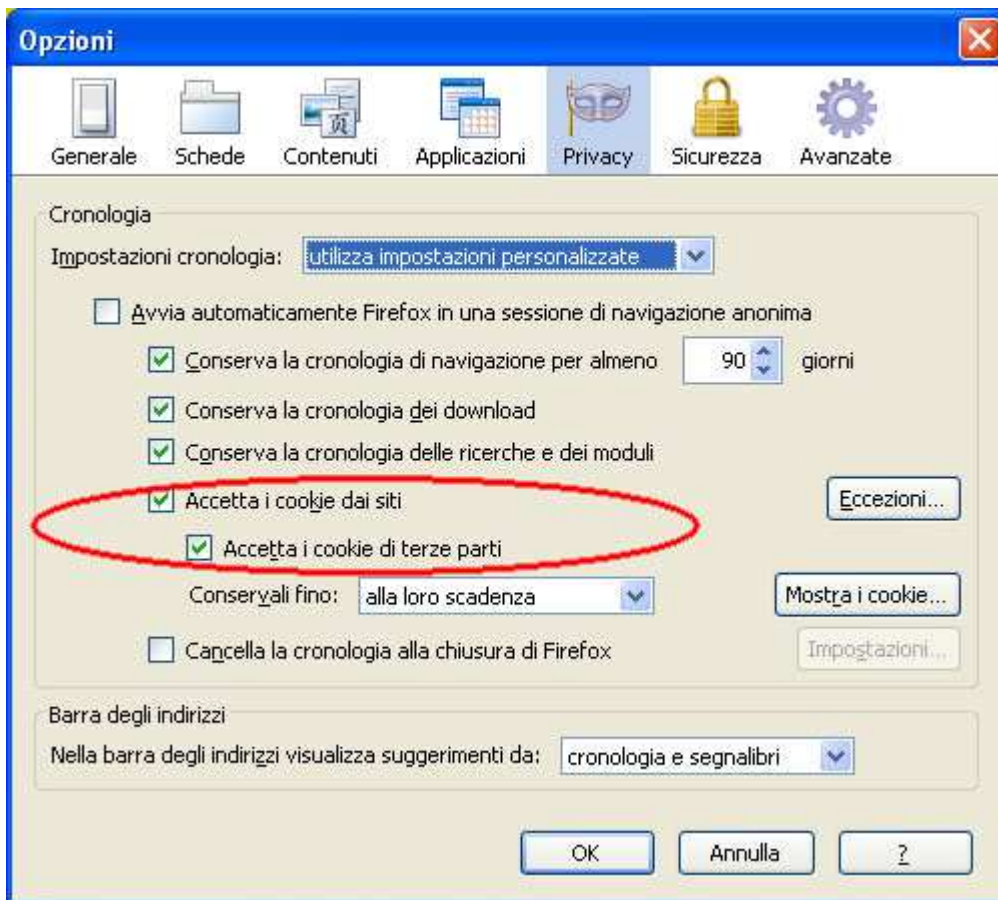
Opzioni

Generale Schede Contenuti Applicazioni Privacy Sicurezza Avanzate

Cronologia

Impostazioni cronologia: utilizza impostazioni personalizzate

Avvia automaticamente Firefox in una sessione di navigazione anonima

Conserva la cronologia di navigazione per almeno 90 giorni

Conserva la cronologia dei download

Conserva la cronologia delle ricerche e dei moduli

Accetta i cookie dai siti

Eccezioni...

Accetta i cookie di terze parti

Conservali fino: alla loro scadenza

Mostra i cookie...

Cancella la cronologia alla chiusura di Firefox

Impostazioni...

Barra degli indirizzi

Nella barra degli indirizzi visualizza suggerimenti da: cronologia e segnalibri

OK Annulla ?